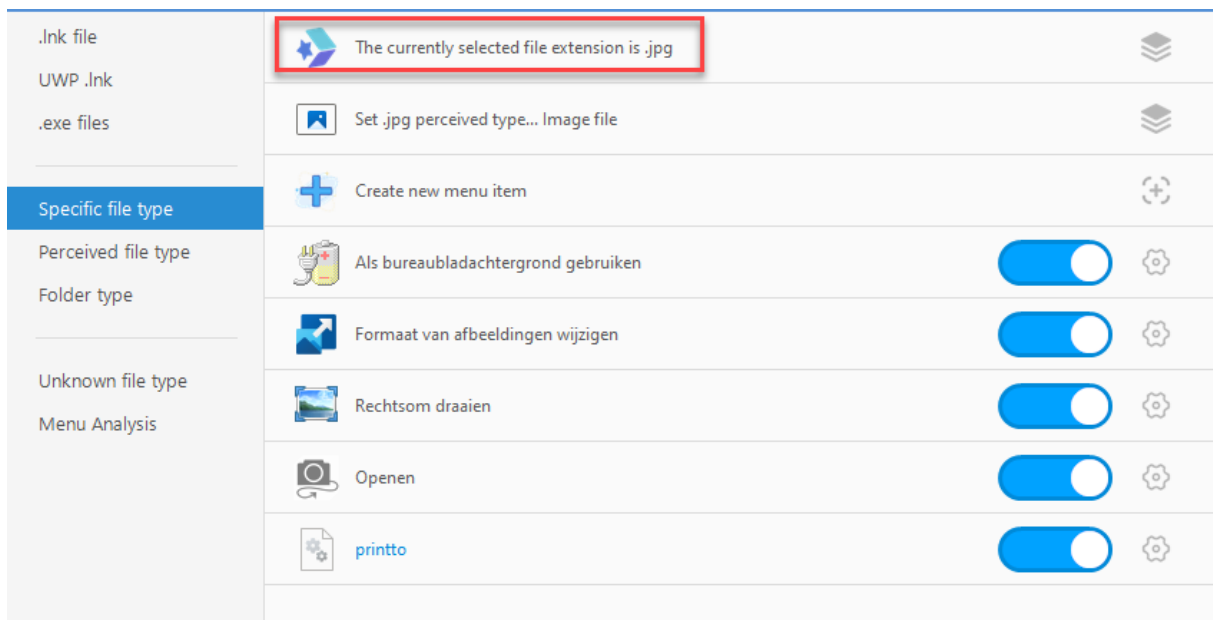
.lnk file
UWP .lnk
.exe files

Specific file type
Perceived file type
Folder type

Unknown file type
Menu Analysis

The currently selected file extension is .jpg

Set .jpg perceived type... Image file

Create new menu item

Als bureaubladachtergrond gebruiken

Formaat van afbeeldingen wijzigen

Rechtsom draaien

Openen

printto